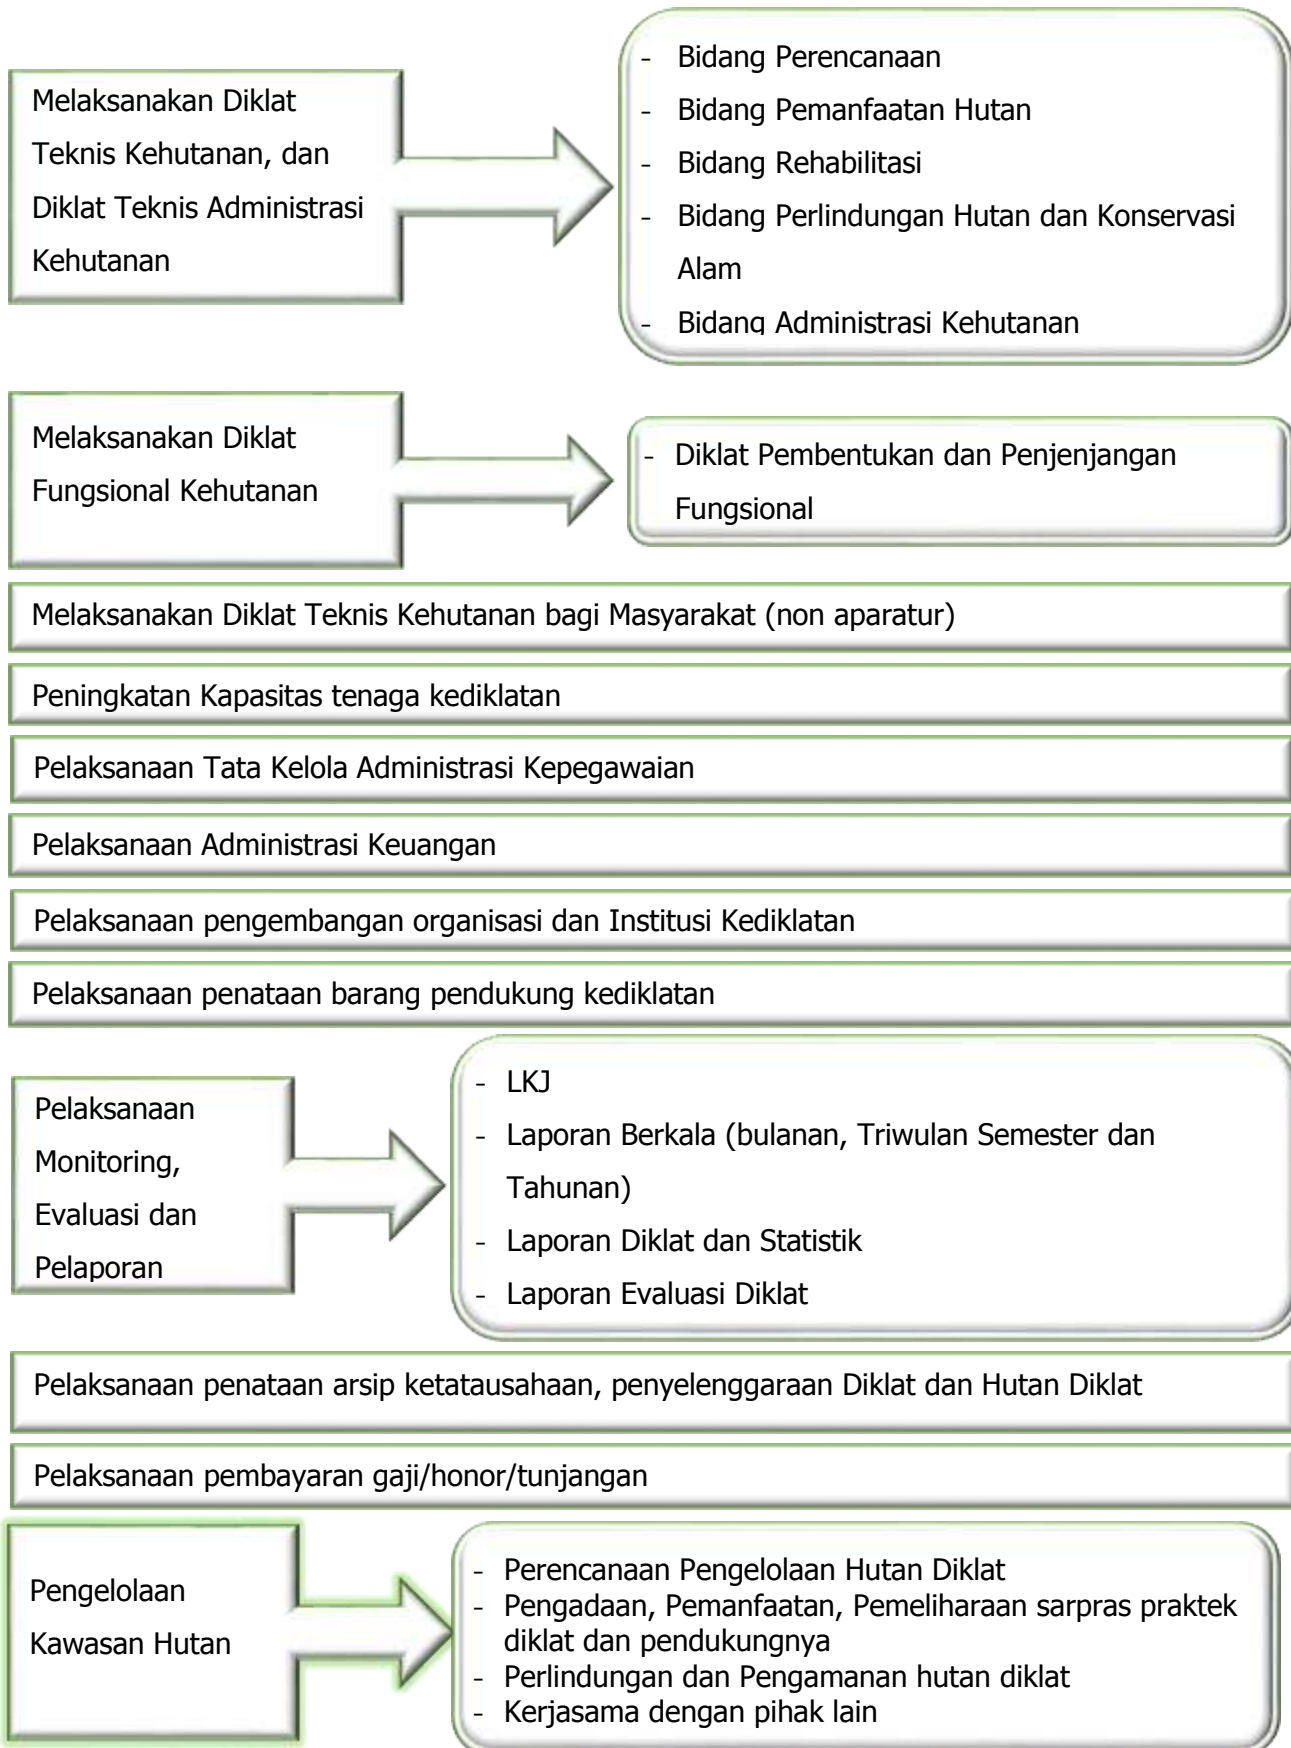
Melaksanakan Diklat Teknis Kehutanan, dan Diklat Teknis Administrasi Kehutanan

- Bidang Perencanaan
- Bidang Pemanfaatan Hutan
- Bidang Rehabilitasi
- Bidang Perlindungan Hutan dan Konservasi Alam
- Bidang Administrasi Kehutanan

Melaksanakan Diklat Fungsional Kehutanan

- Diklat Pembentukan dan Penjenjangan Fungsional

Melaksanakan Diklat Teknis Kehutanan bagi Masyarakat (non aparatur)

Peningkatan Kapasitas tenaga kediklatan

Pelaksanaan Tata Kelola Administrasi Kepegawaian

Pelaksanaan Administrasi Keuangan

Pelaksanaan pengembangan organisasi dan Institusi Kediklatan

Pelaksanaan penataan barang pendukung kediklatan

Pelaksanaan Monitoring, Evaluasi dan Pelaporan

- LKJ
- Laporan Berkala (bulanan, Triwulan Semester dan Tahunan)
- Laporan Diklat dan Statistik
- Laporan Evaluasi Diklat

Pelaksanaan penataan arsip ketatausahaan, penyelenggaraan Diklat dan Hutan Diklat

Pelaksanaan pembayaran gaji/honor/tunjangan

Pengelolaan Kawasan Hutan

- Perencanaan Pengelolaan Hutan Diklat
- Pengadaan, Pemanfaatan, Pemeliharaan sarpras praktek diklat dan pendukungnya
- Perlindungan dan Pengamanan hutan diklat
- Kerjasama dengan pihak lain